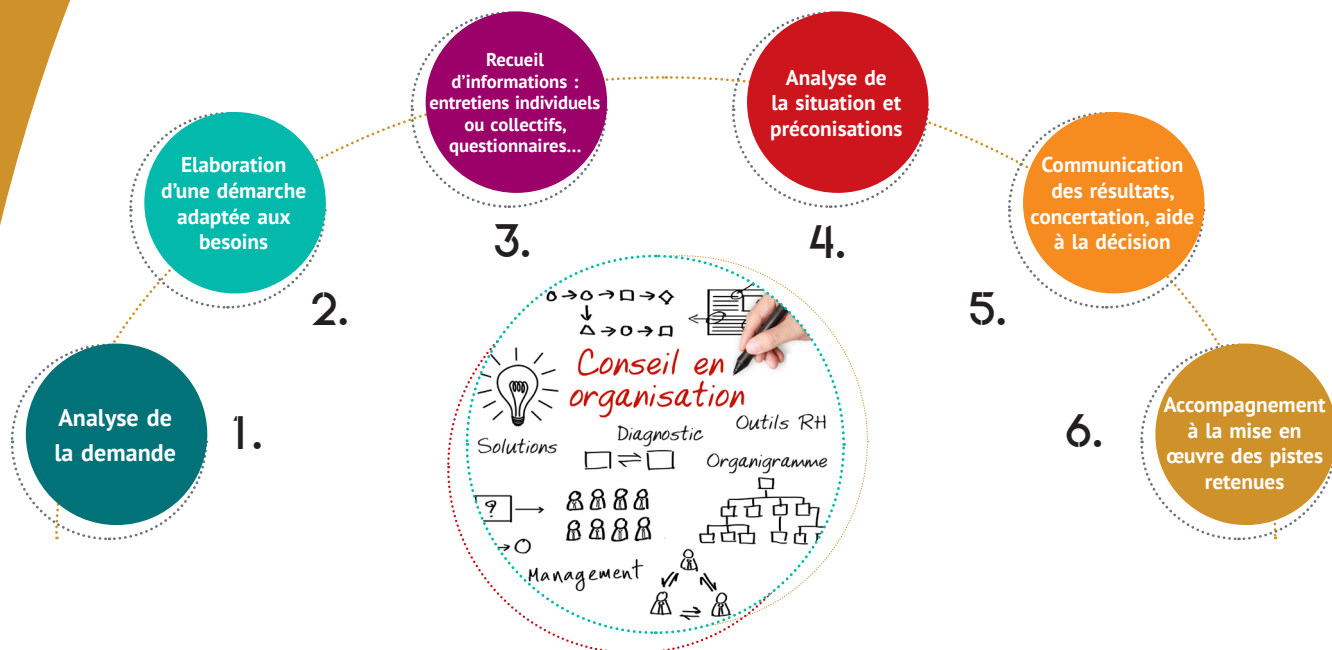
Analyse de la demande

1.

Elaboration d'une démarche adaptée aux besoins

2.

Recueil d'informations : entretiens individuels ou collectifs, questionnaires...

3.

Analyse de la situation et préconisations

4.

Communication des résultats, concertation, aide à la décision

5.

Accompagnement à la mise en œuvre des pistes retenues

6.

Conseil en organisation

Solutions

Diagnostic

Outils RH

Organigramme

Management

?